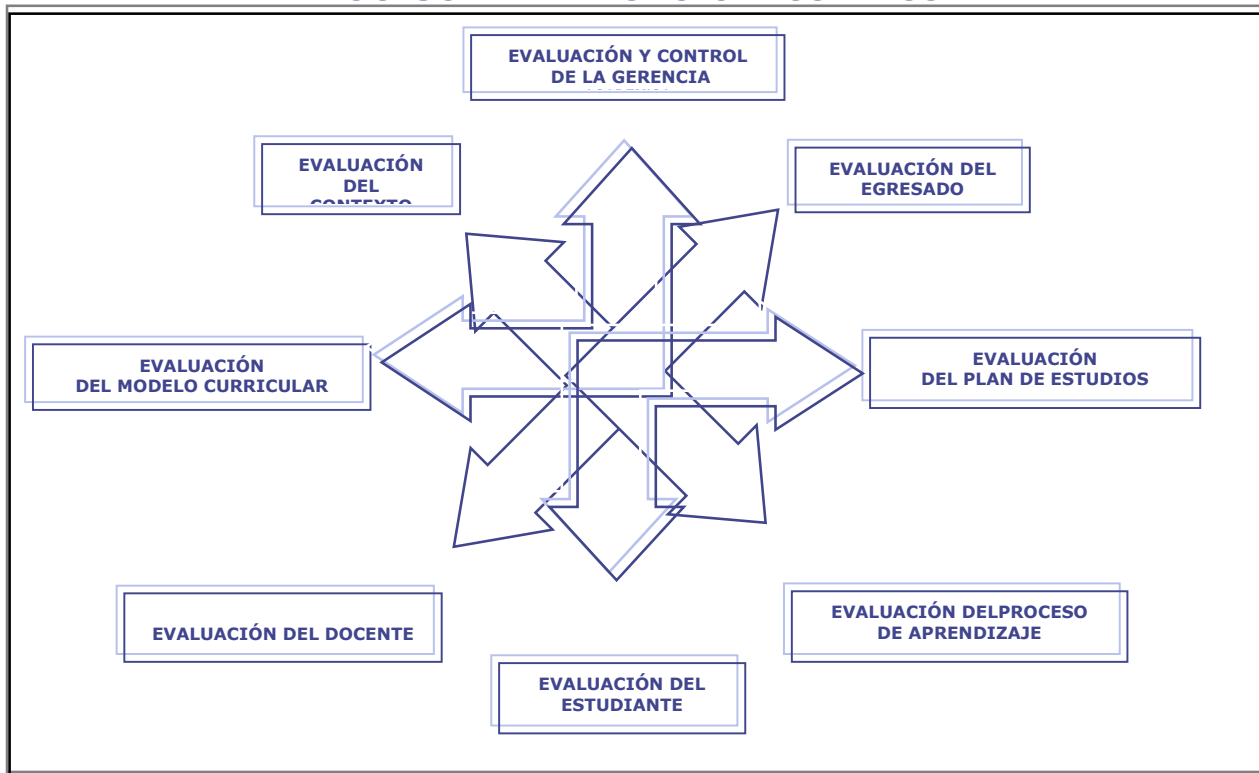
EVALUACIÓN Y CONTROL DE LA GERENCIA

EVALUACIÓN DEL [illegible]

EVALUACIÓN DEL EGRESADO

EVALUACIÓN DEL MODELO CURRICULAR

EVALUACIÓN DEL PLAN DE ESTUDIOS

EVALUACIÓN DEL DOCENTE

EVALUACIÓN DELPROCESO DE APRENDIZAJE

EVALUACIÓN DEL ESTUDIANTE